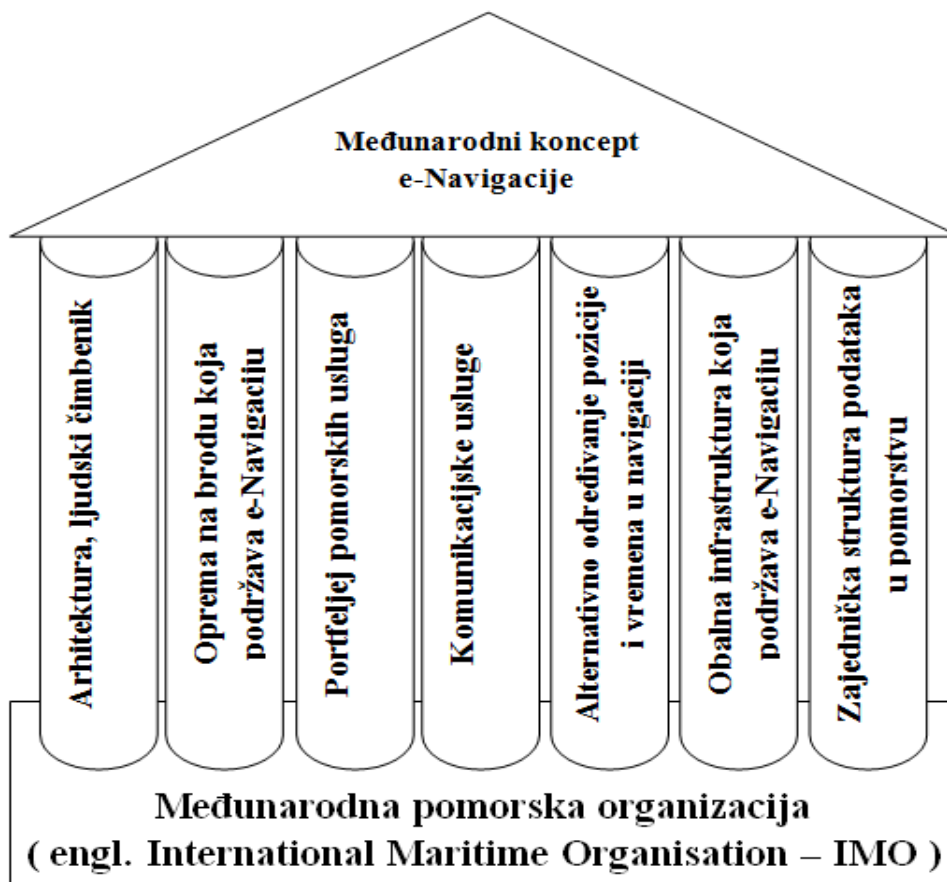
Međunarodni koncept e-Navigacije

Arhitektura, ljudski čimbenik

Oprema na brodu koja podržava e-Navigaciju

Portfeljej pomorskih usluga

Komunikacijske usluge

Alternativno određivanje pozicije i vremena u navigaciji

Obalna infrastruktura koja podržava e-Navigaciju

Zajednička struktura podataka u pomorstvu

Međunarodna pomorska organizacija
( engl. International Maritime Organisation – IMO )